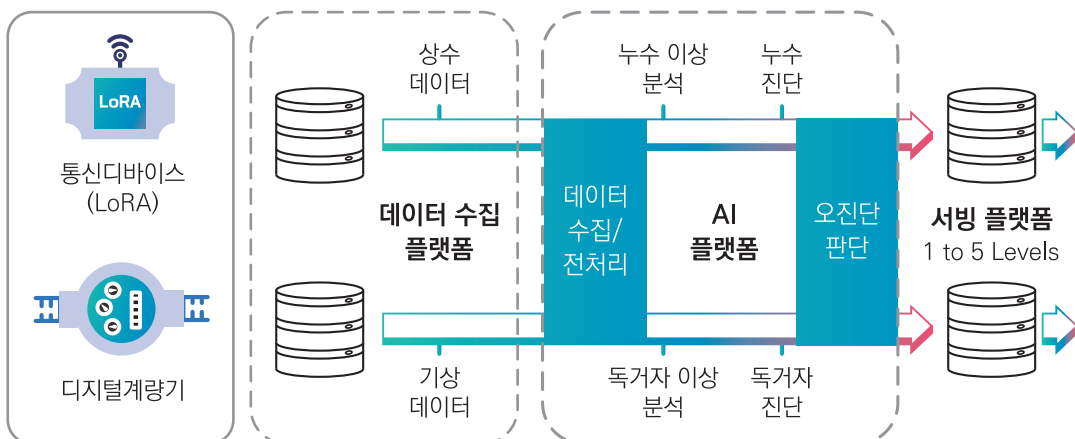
LoRA

통신디바이스
(LoRA)

디지털계량기

상수
데이터

데이터 수집
플랫폼

기상
데이터

누수 이상
분석

누수
진단

데이터
수집/
전처리

AI
플랫폼

오진단
판단

독거자 이상
분석

독거자
진단

서빙 플랫폼
1 to 5 Levels